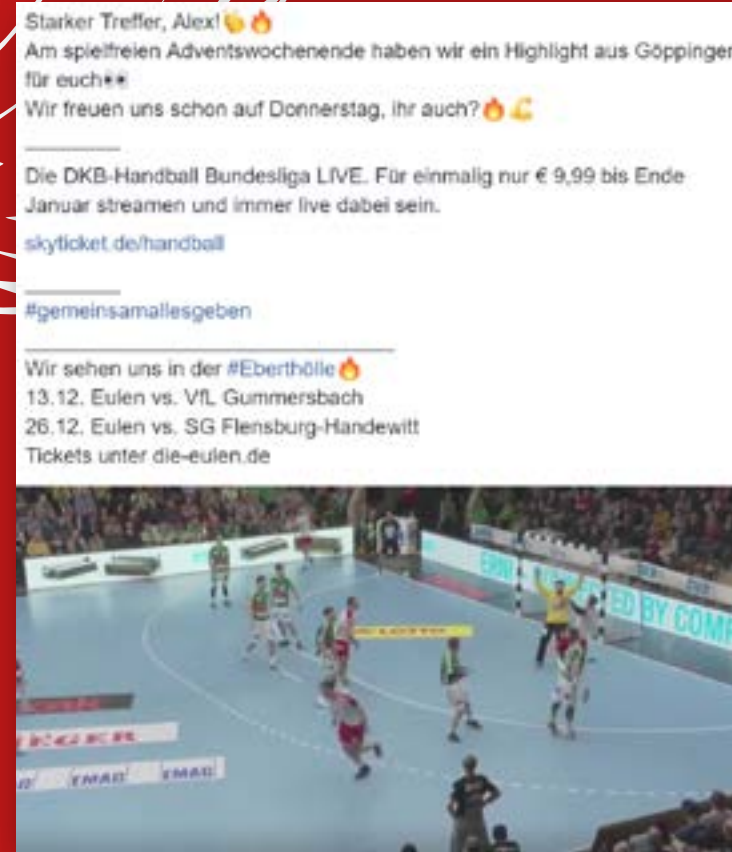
Starker Treffer, Alex! 👏🔥
Am spielfreien Adventswochenende haben wir ein Highlight aus Göppingen für euch👀
Wir freuen uns schon auf Donnerstag, ihr auch?🔥💪

Die DKB-Handball Bundesliga LIVE. Für einmalig nur € 9,99 bis Ende Januar streamen und immer live dabei sein.

skyticket.de/handball

#gemeinsamallesgeben

Wir sehen uns in der #Eberthölle🔥
13.12. Eulen vs. VfL Gummersbach
26.12. Eulen vs. SG Flensburg-Handewitt
Tickets unter die-eulen.de

EMAG EMAG

ED BY COM